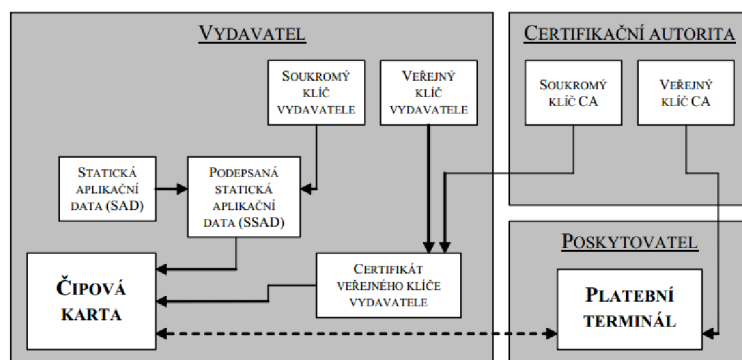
VYDAVATEL

SOUKROMÝ KLÍČ VYDAVATELE

VEŘEJNÝ KLÍČ VYDAVATELE

STATICKÁ APLIKAČNÍ DATA (SAD)

PODEPSANÁ STATICKÁ APLIKAČNÍ DATA (SSAD)

ČIPOVÁ KARTA

CERTIFIKÁT VEŘEJNÉHO KLÍČE VYDAVATELE

CERTIFIKAČNÍ AUTORITA

SOUKROMÝ KLÍČ CA

VEŘEJNÝ KLÍČ CA

POSKYTOVATEL

PLATEBNÍ TERMINÁL